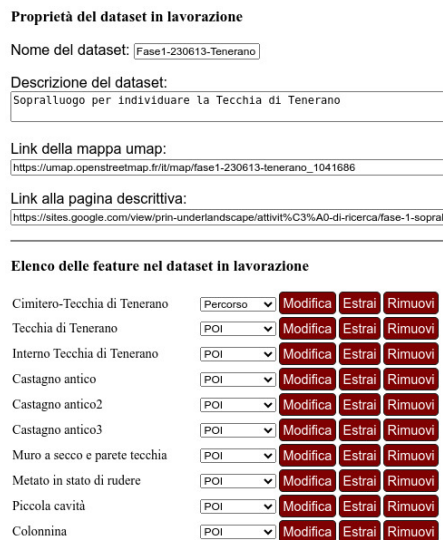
Proprietà del dataset in lavorazione

Nome del dataset: Fase1-230613-Tenerano

Descrizione del dataset:
Sopralluogo per individuare la Tecchia di Tenerano

Link della mappa umap:
https://umap.openstreetmap.fr/it/map/fase1-230613-tenerano_1041686

Link alla pagina descrittiva:
https://sites.google.com/view/prin-underlandscape/attivit%C3%A0-di-ricerca/fase-1-sopral

Elenco delle feature nel dataset in lavorazione

| | | | | |
|---|---|---|---|---|
| Cimitero-Tecchia di Tenerano | Percorso | Modifica | Estrai | Rimuovi |
| Tecchia di Tenerano | POI | Modifica | Estrai | Rimuovi |
| Interno Tecchia di Tenerano | POI | Modifica | Estrai | Rimuovi |
| Castagno antico | POI | Modifica | Estrai | Rimuovi |
| Castagno antico2 | POI | Modifica | Estrai | Rimuovi |
| Castagno antico3 | POI | Modifica | Estrai | Rimuovi |
| Muro a secco e parete tecchia | POI | Modifica | Estrai | Rimuovi |
| Metato in stato di rudere | POI | Modifica | Estrai | Rimuovi |
| Piccola cavità | POI | Modifica | Estrai | Rimuovi |
| Colonnina | POI | Modifica | Estrai | Rimuovi |